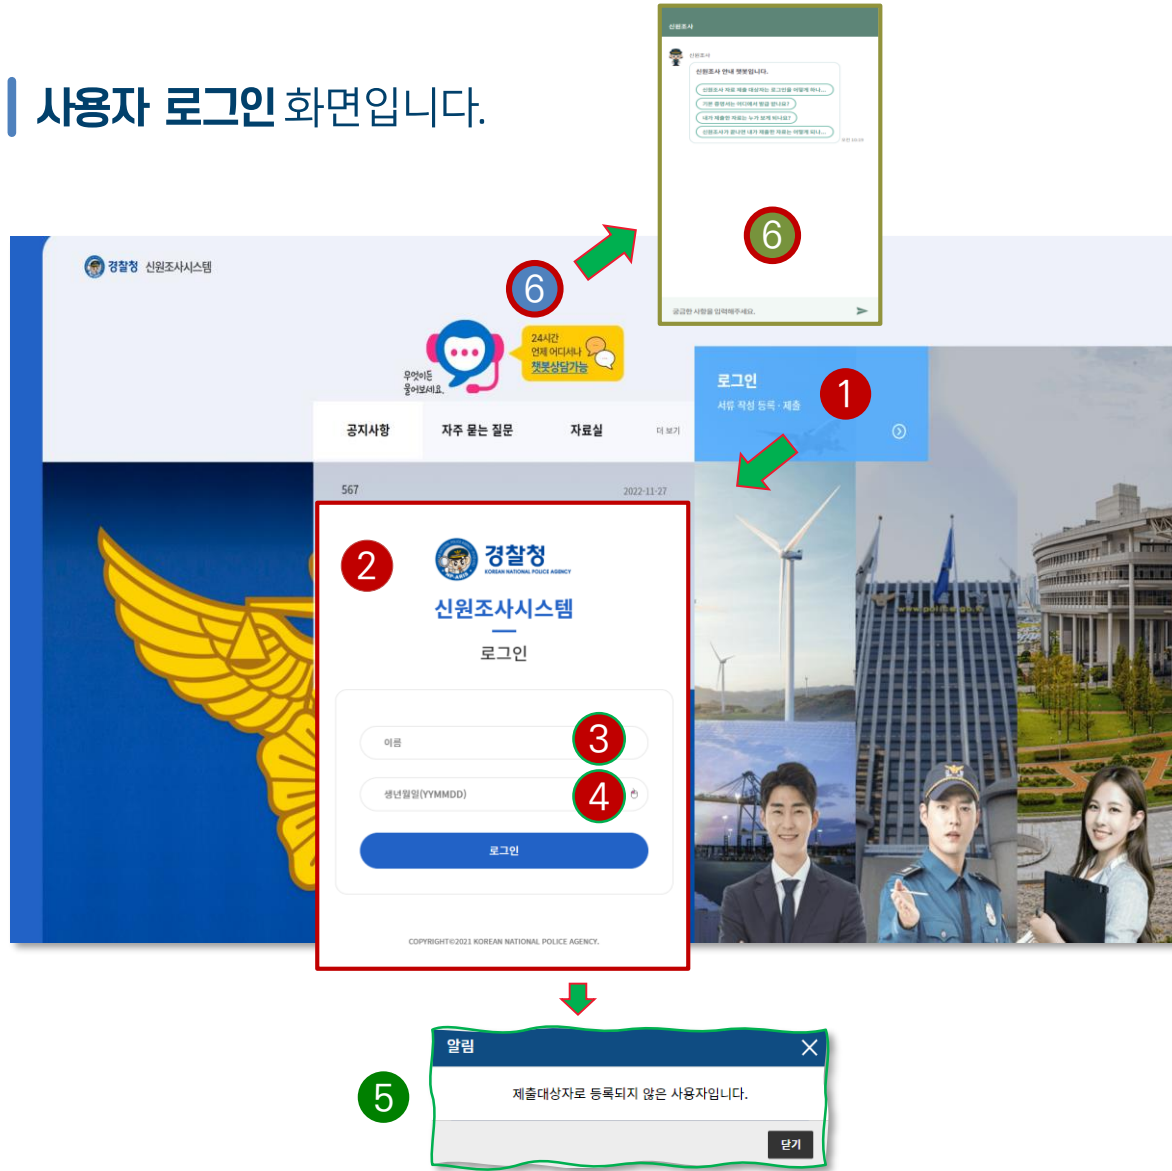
사용자 로그인 화면입니다.

신원조사

신원조사

신원조사 안내 챗봇입니다.

6

경찰청 신원조사시스템

6

무엇이든 물어보세요.

24시간 언제 어디서나 챗봇상담가능

로그인

서류 작성 등록 · 제출

1

공지사항 | 자주 묻는 질문 | 자료실 | 더 보기

567 2022-11-27

2

경찰청 KOREAN NATIONAL POLICE AGENCY

신원조사시스템

로그인

이름

3

생년월일(YYMMDD)

4

로그인

COPYRIGHT©2021 KOREAN NATIONAL POLICE AGENCY.

알림

5

제출대상자로 등록되지 않은 사용자입니다.

닫기